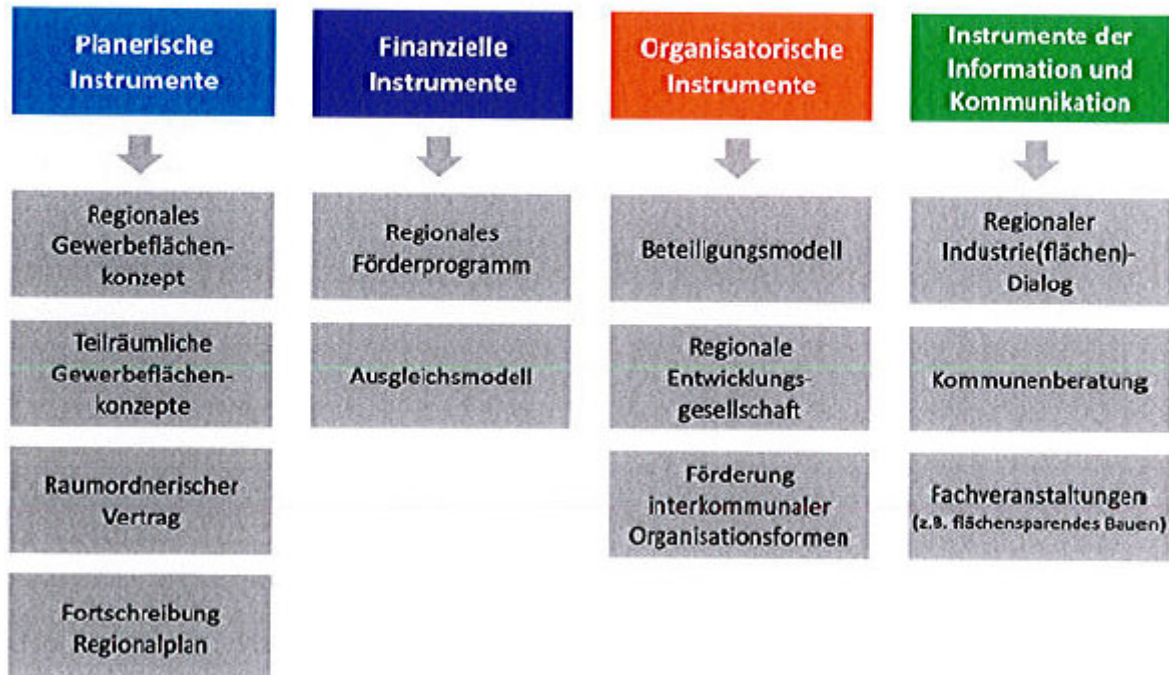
Planerische Instrumente

Regionales Gewerbeflächenkonzept

Teilräumliche Gewerbeflächenkonzepte

Raumordnerischer Vertrag

Fortschreibung Regionalplan

Finanzielle Instrumente

Regionales Förderprogramm

Ausgleichsmodell

Organisatorische Instrumente

Beteiligungsmodell

Regionale Entwicklungsgesellschaft

Förderung interkommunaler Organisationsformen

Instrumente der Information und Kommunikation

Regionaler Industrie(flächen)-Dialog

Kommunenberatung

Fachveranstaltungen (z.B. flächensparendes Bauen)